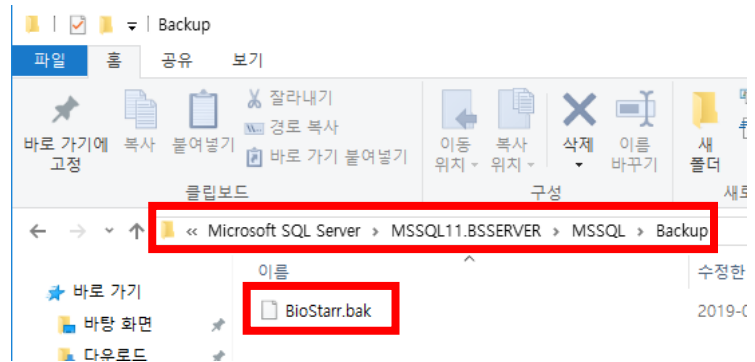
Backup

파일 홈 공유 보기

바로 가기에 고정 복사 붙여넣기 잘라내기 경로 복사 바로 가기 붙여넣기

클립보드

이동 위치 복사 위치 삭제 이름 바꾸기

구성

새 폴더

새로

« Microsoft SQL Server › MSSQL11.BSSERVER › MSSQL › Backup

이름

수정한

바로 가기

바탕 화면

다운로드

BioStarr.bak

2019-0